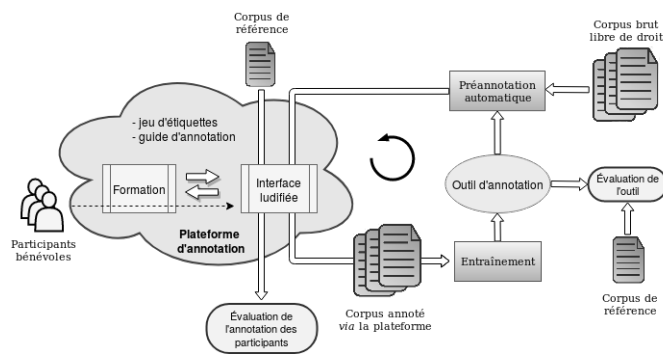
Corpus de référence

Corpus brut libre de droit

Préannotation automatique

- jeu d'étiquettes
- guide d'annotation

Formation

Interface ludifiée

Outil d'annotation

Évaluation de l'outil

Participants bénévoles

Plateforme d'annotation

Entraînement

Corpus de référence

Corpus annoté *via* la plateforme

Évaluation de l'annotation des participants